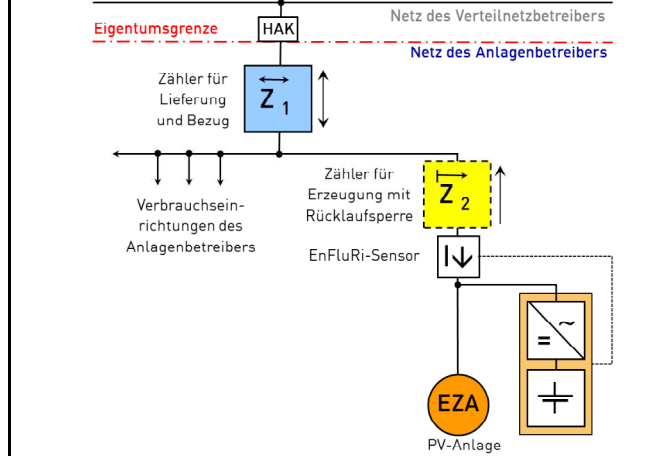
Netz des Verteilnetzbetreibers

Eigentumsgrenze

HAK

Netz des Anlagenbetreibers

Zähler für Lieferung und Bezug

$Z_1$

Verbrauchseinrichtungen des Anlagenbetreibers

Zähler für Erzeugung mit Rücklaufsperre

$Z_2$

EnFluRi-Sensor

=

~

EZA

PV-Anlage